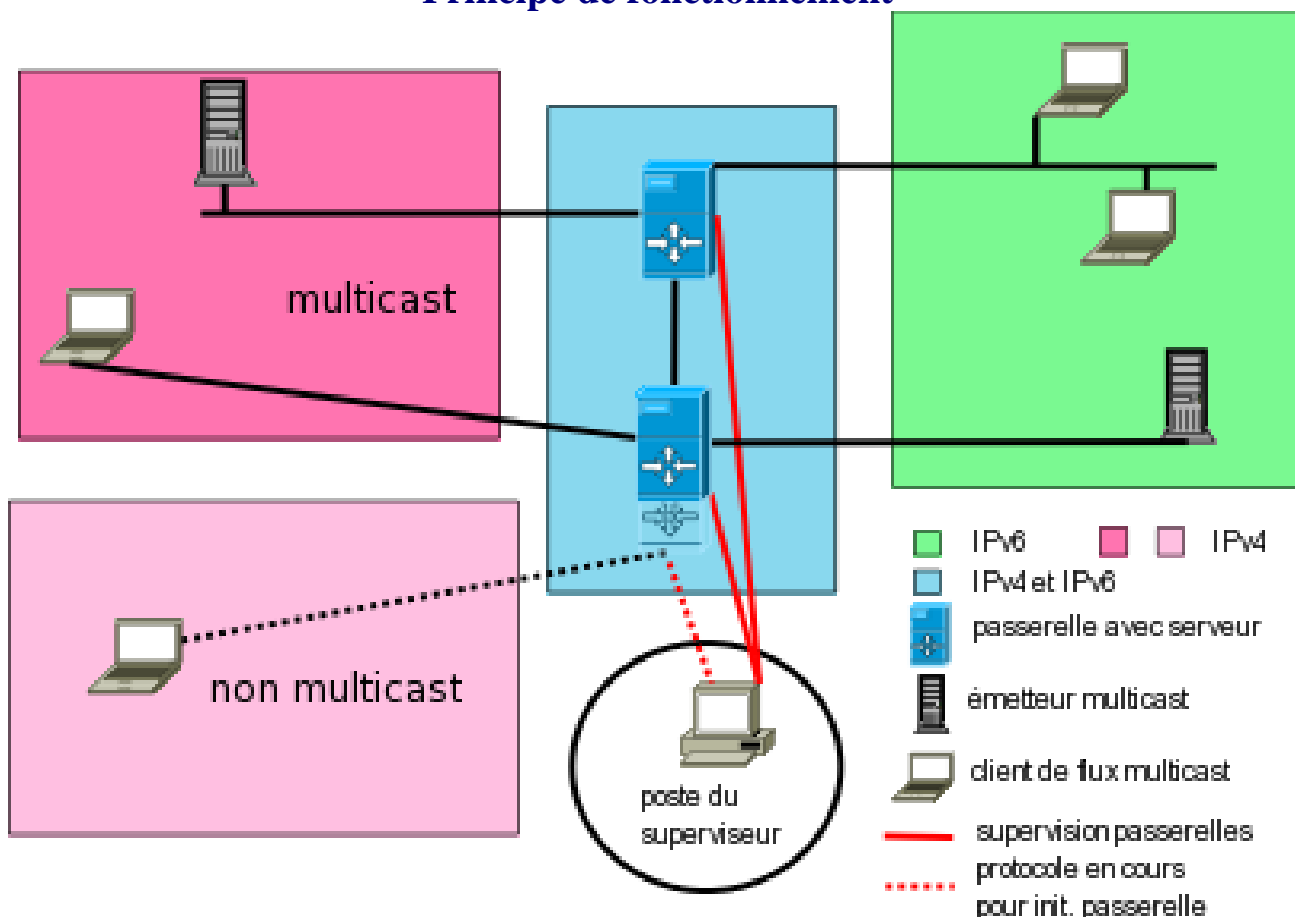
Principe de fonctionnement

multicast

non multicast

poste du superviseur

IPv6

IPv4

IPv4 et IPv6

passerelle avec serveur

émetteur multicast

client de flux multicast

supervision passerelles

protocole en cours pour init. passerelle